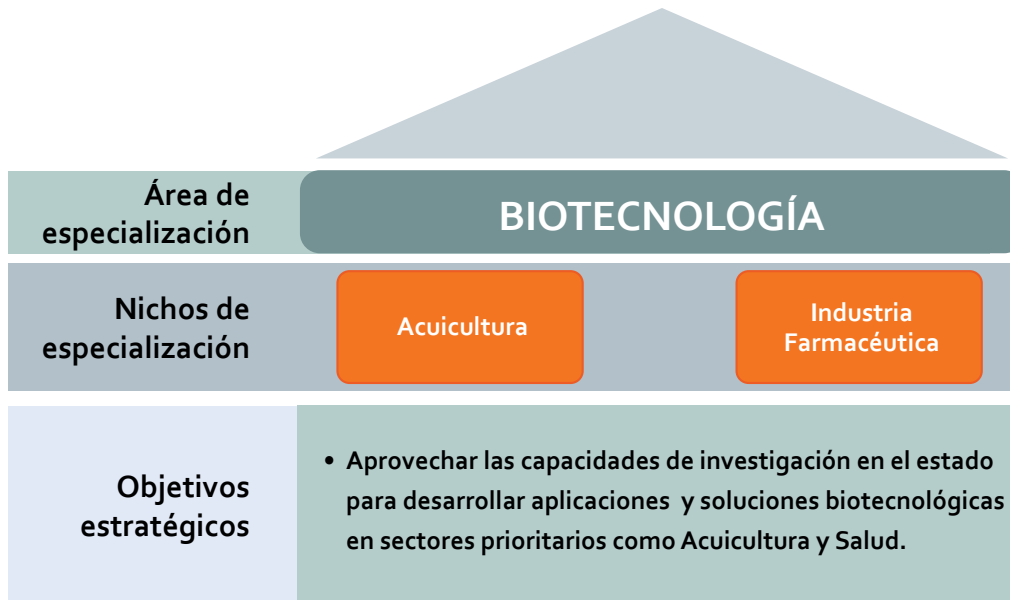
Área de especialización

BIOTECNOLOGÍA

Nichos de especialización

Acuicultura

Industria Farmacéutica

Objetivos estratégicos

• Aprovechar las capacidades de investigación en el estado para desarrollar aplicaciones y soluciones biotecnológicas en sectores prioritarios como Acuicultura y Salud.